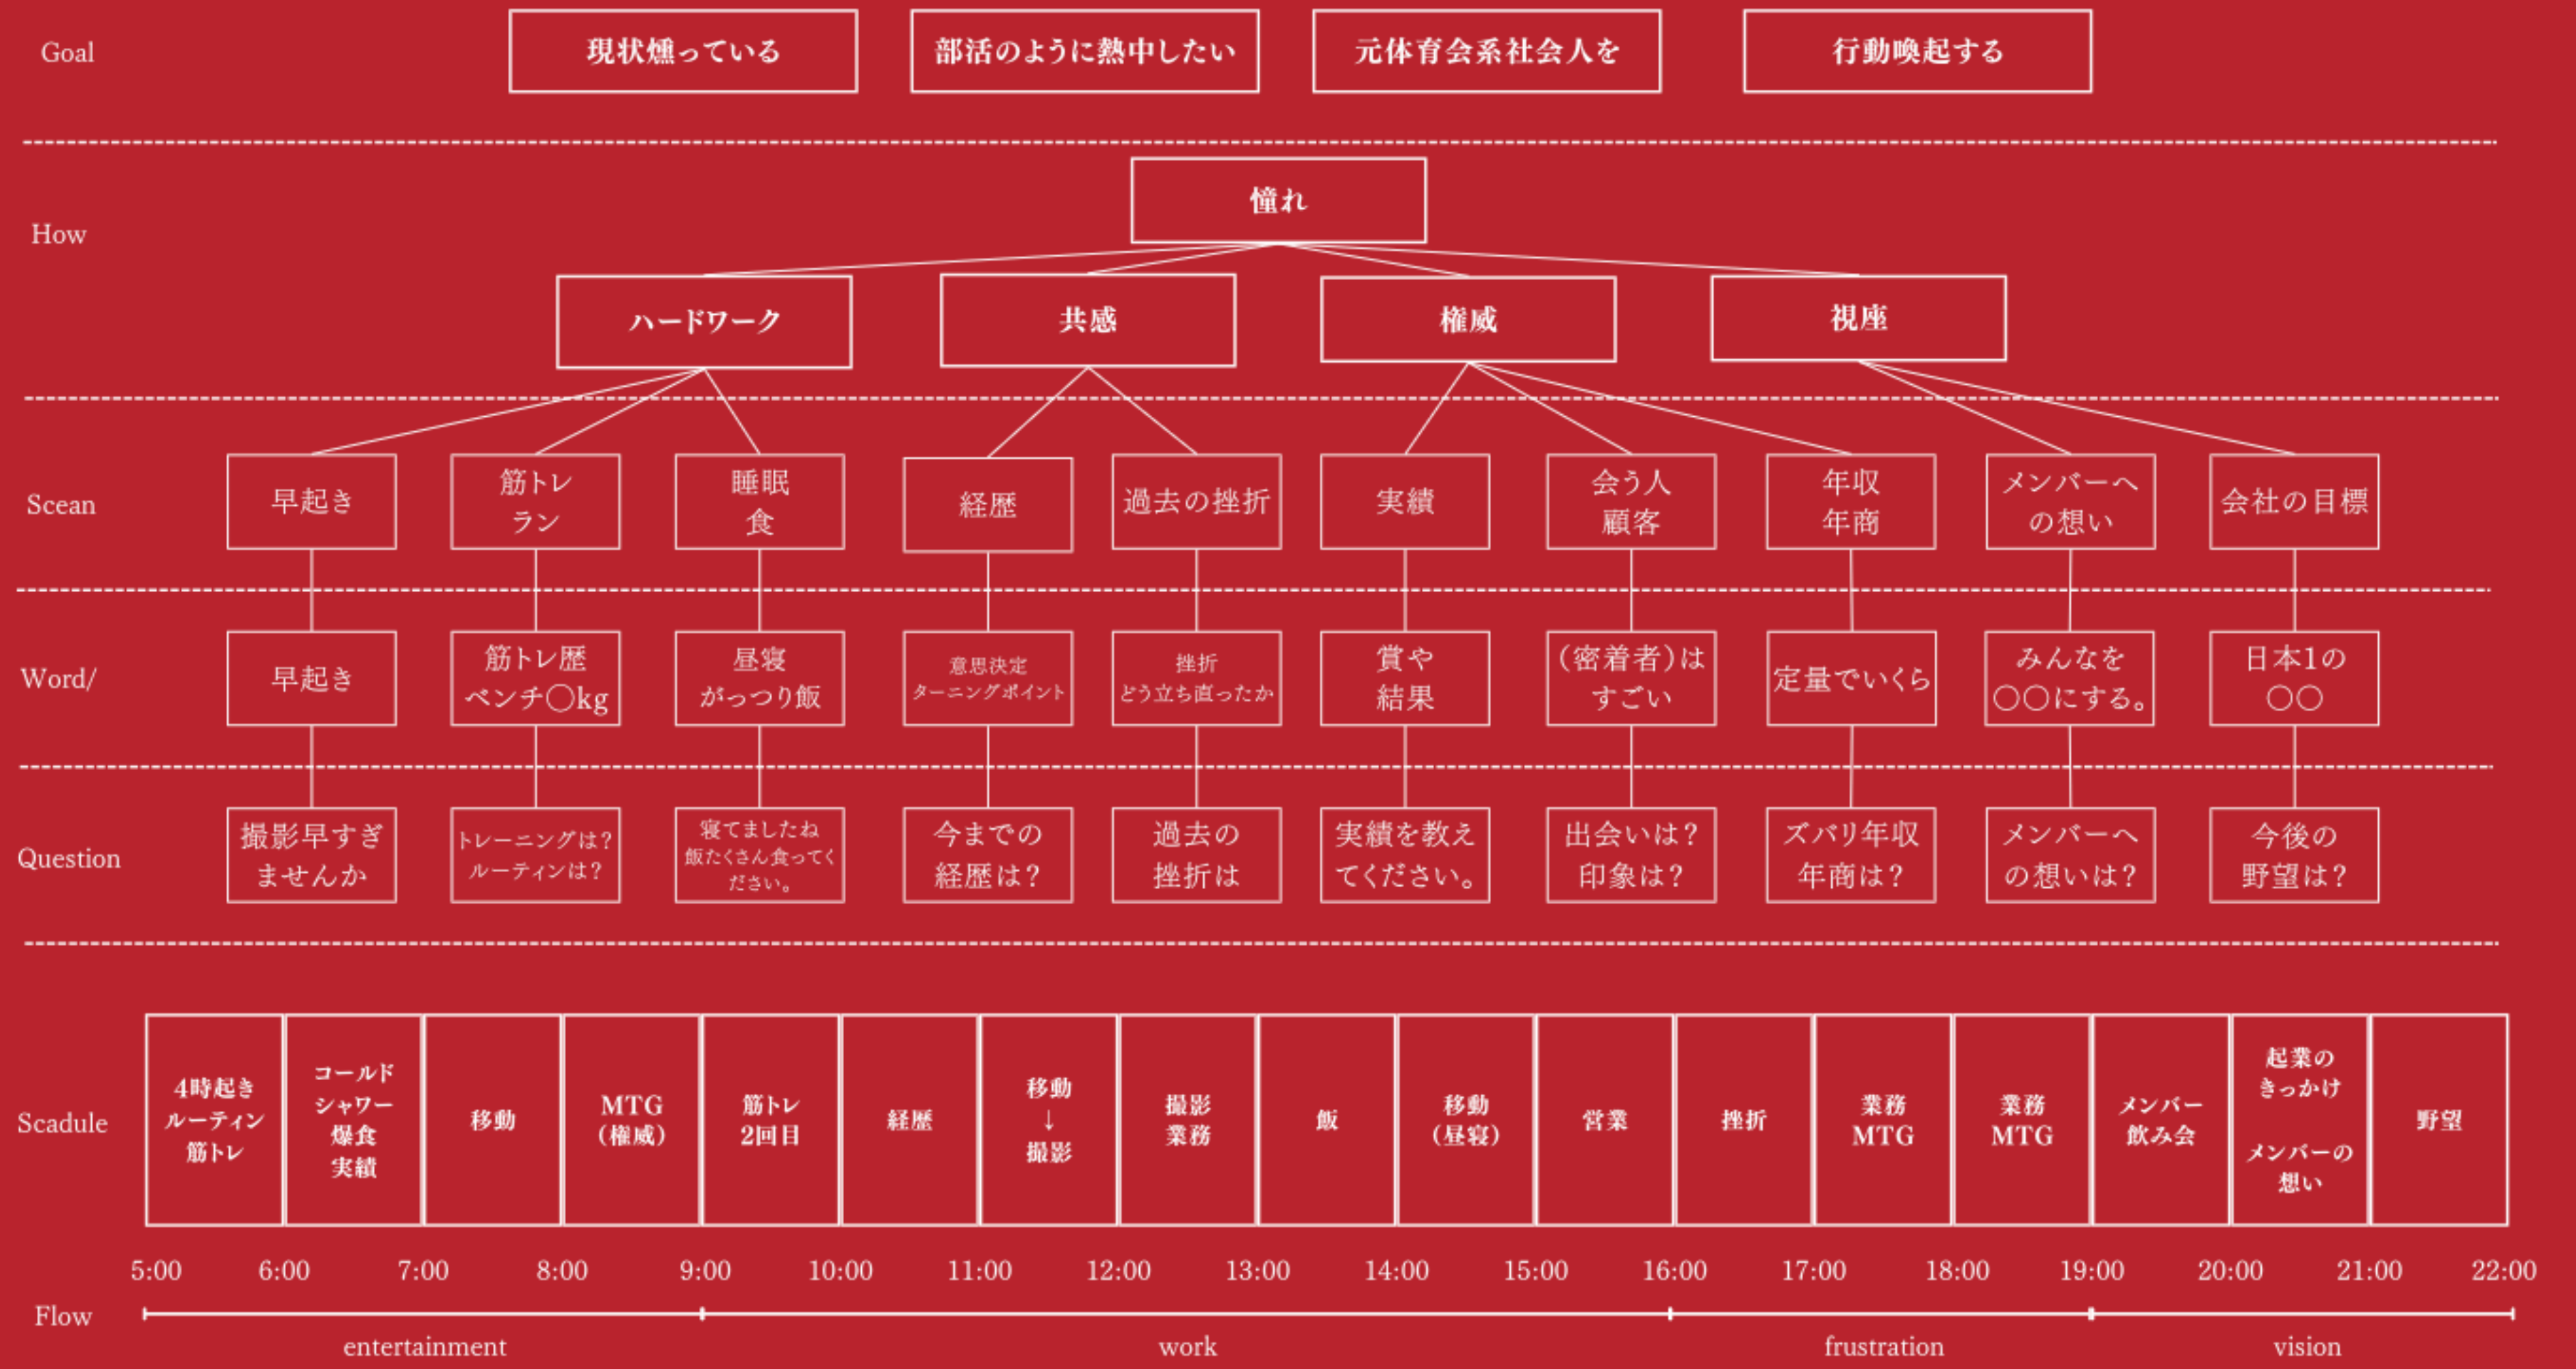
Goal

現状燻っている

部活のように熱中したい

元体育会系社会人を

行動喚起する

How

憧れ

ハードワーク

共感

権威

視座

Scean

早起き

筋トレ ラン

睡眠 食

経歴

過去の挫折

実績

会う人 顧客

年収 年商

メンバーへの想い

会社の目標

Word/

早起き

筋トレ歴 ベンチ◯kg

昼寝 がっつり飯

意思決定 ターニングポイント

挫折 どう立ち直ったか

賞や 結果

(密着者)は すごい

定量でいくら

みんなを ○○にする。

日本1の ○○

Question

撮影早すぎませんか

トレーニングは? ルーティンは?

寝てましたね 飯たくさん食ってください。

今までの 経歴は?

過去の 挫折は

実績を教えてください。

出会いは? 印象は?

ズバリ年収 年商は?

メンバーへの想いは?

今後の 野望は?

Scadule

| 4時起き ルーティン 筋トレ | コールド シャワー 爆食 実績 | 移動 | MTG (権威) | 筋トレ 2回目 | 経歴 | 移動 ↓ 撮影 | 撮影 業務 | 飯 | 移動 (昼寝) | 営業 | 挫折 | 業務 MTG | 業務 MTG | メンバー 飲み会 | 起業の きっかけ メンバーの 想い | 野望 |
|---|---|---|---|---|---|---|---|---|---|---|---|---|---|---|---|---|

5:00 6:00 7:00 8:00 9:00 10:00 11:00 12:00 13:00 14:00 15:00 16:00 17:00 18:00 19:00 20:00 21:00 22:00

Flow

entertainment

work

frustration

vision